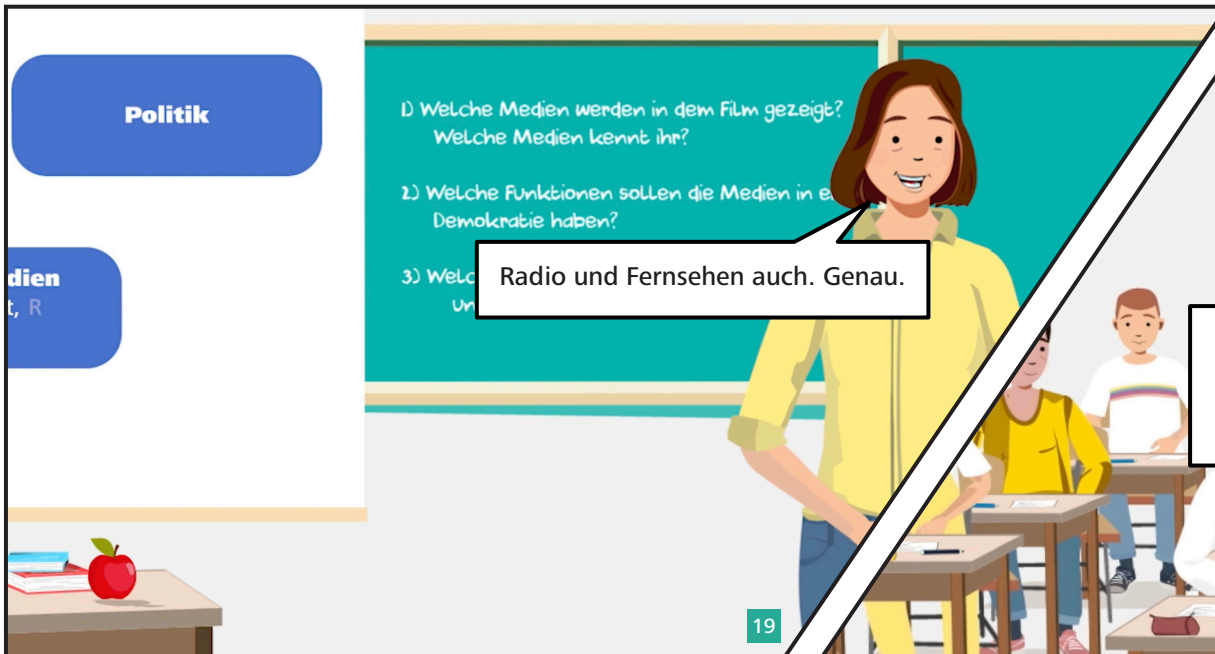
Politik

dien
t, R

1) Welche Medien werden in dem Film gezeigt? Welche Medien kennt ihr?

2) Welche Funktionen sollen die Medien in e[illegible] Demokratie haben?

3) Welc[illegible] Un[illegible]

Radio und Fernsehen auch. Genau.

19